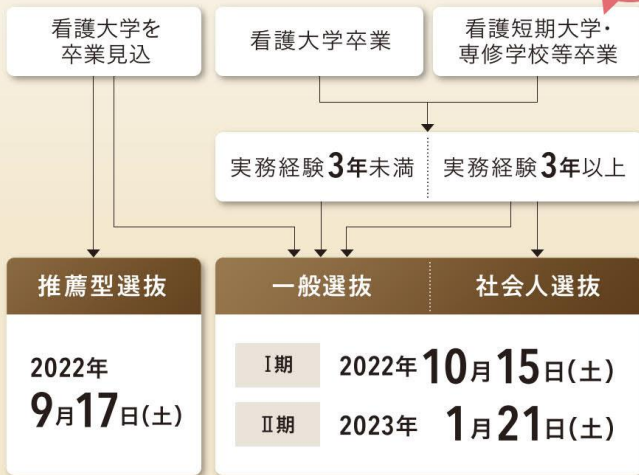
看護大学を
卒業見込

看護大学卒業

看護短期大学・
専修学校等卒業

実務経験3年未満

実務経験3年以上

推薦型選抜

一般選抜

社会人選抜

2022年
9月17日(土)

I期 2022年10月15日(土)

II期 2023年 1月21日(土)